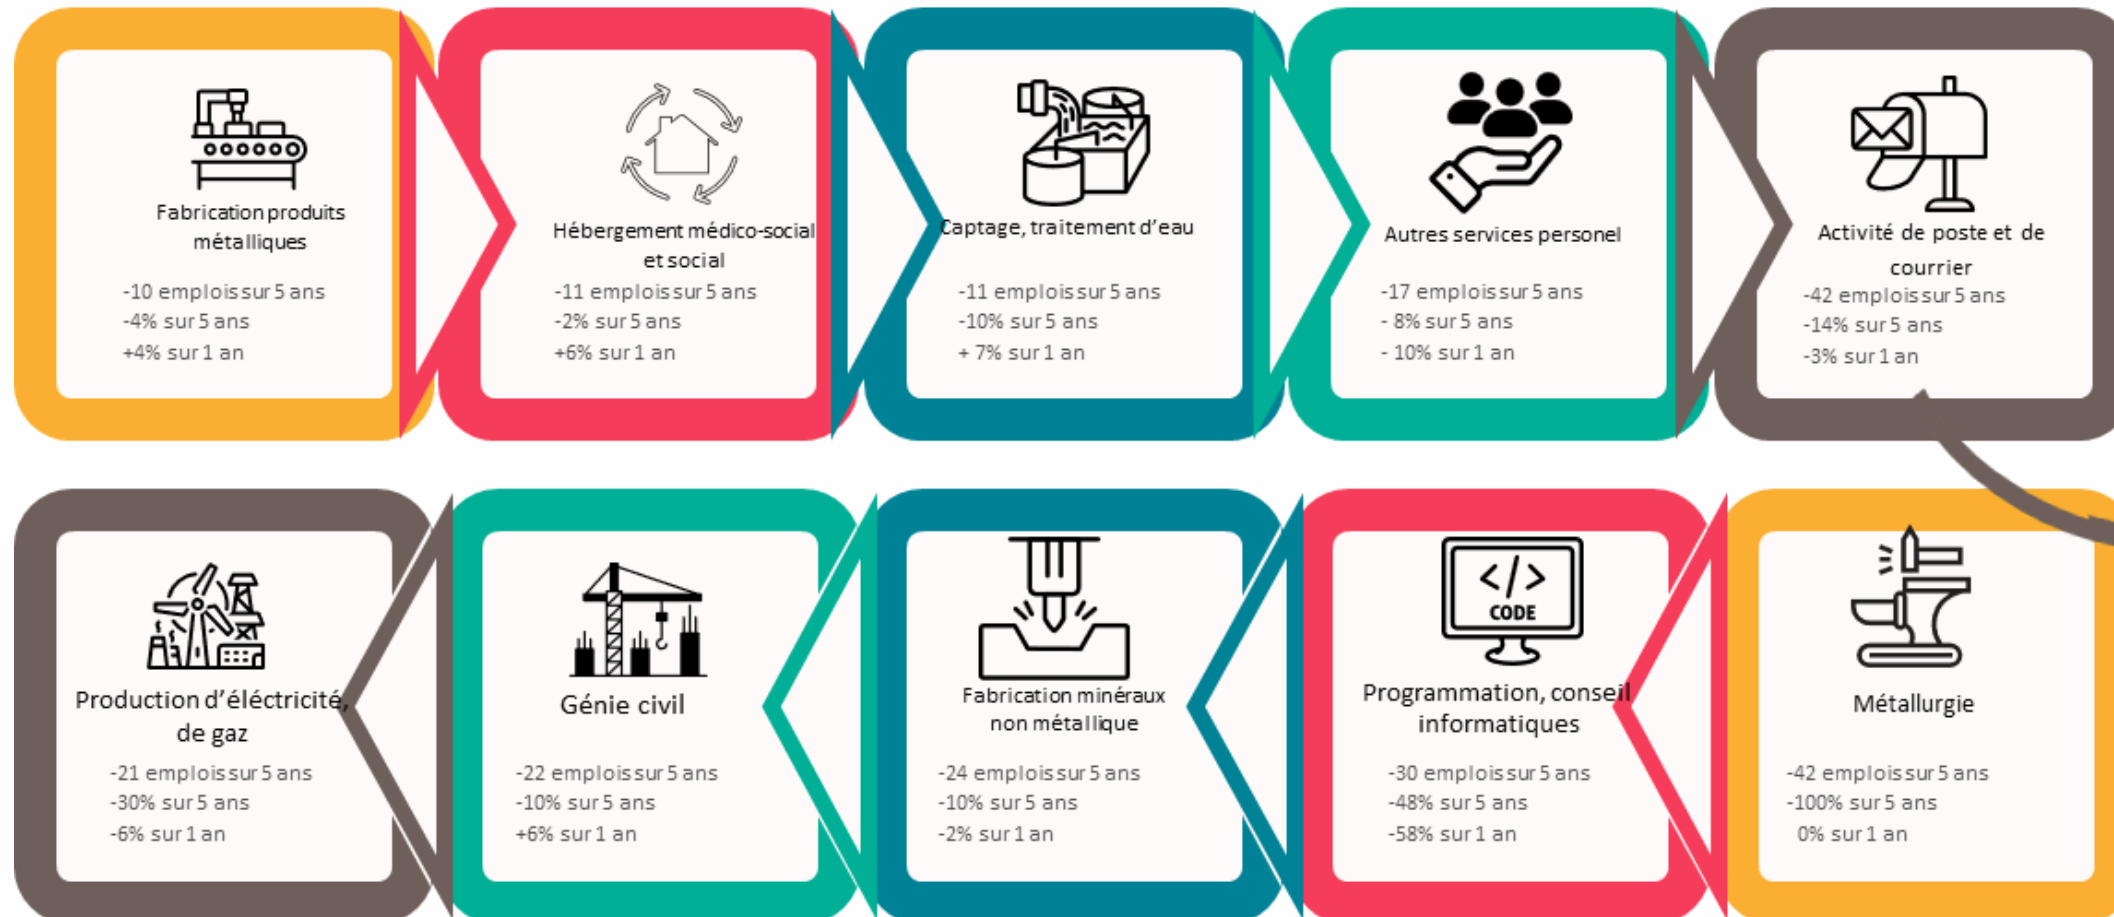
Fabrication produits métalliques

-10 emplois sur 5 ans
-4% sur 5 ans
+4% sur 1 an

Hébergement médico-social et social

-11 emplois sur 5 ans
-2% sur 5 ans
+6% sur 1 an

Captage, traitement d'eau

-11 emplois sur 5 ans
-10% sur 5 ans
+ 7% sur 1 an

Autres services personel

-17 emplois sur 5 ans
- 8% sur 5 ans
- 10% sur 1 an

Activité de poste et de courrier

-42 emplois sur 5 ans
-14% sur 5 ans
-3% sur 1 an

Métallurgie

-42 emplois sur 5 ans
-100% sur 5 ans
0% sur 1 an

CODE

Programmation, conseil informatiques

-30 emplois sur 5 ans
-48% sur 5 ans
-58% sur 1 an

Fabrication minéraux non métallique

-24 emplois sur 5 ans
-10% sur 5 ans
-2% sur 1 an

Génie civil

-22 emplois sur 5 ans
-10% sur 5 ans
+6% sur 1 an

Production d'éléctricité, de gaz

-21 emplois sur 5 ans
-30% sur 5 ans
-6% sur 1 an